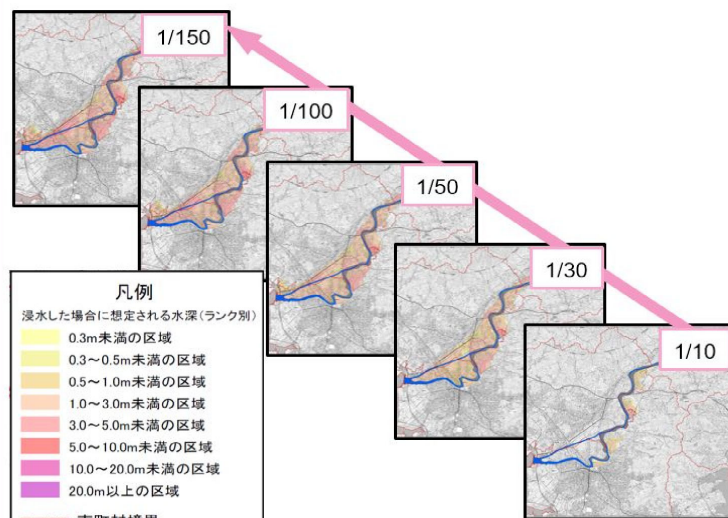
1/150

1/100

1/50

1/30

1/10

凡例

浸水した場合に想定される水深（ランク別）

0.3m未満の区域

0.3～0.5m未満の区域

0.5～1.0m未満の区域

1.0～3.0m未満の区域

3.0～5.0m未満の区域

5.0～10.0m未満の区域

10.0～20.0m未満の区域

20.0m以上の区域

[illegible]